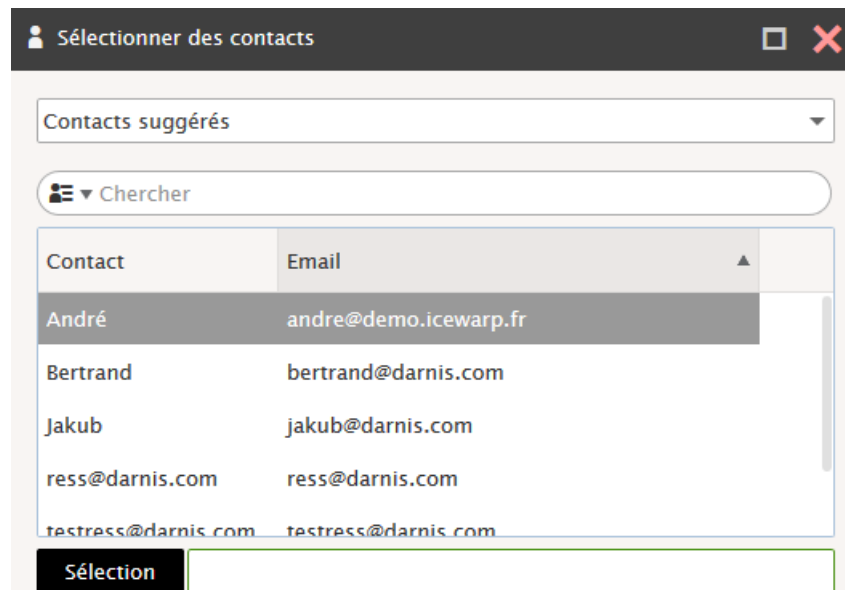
Sélectionner des contacts

Contacts suggérés

Chercher

| Contact | Email |
|---|---|
| André | andre@demo.icewarp.fr |
| Bertrand | bertrand@darnis.com |
| Jakub | jakub@darnis.com |
| ress@darnis.com | ress@darnis.com |
| testress@darnis.com | testress@darnis.com |

Sélection